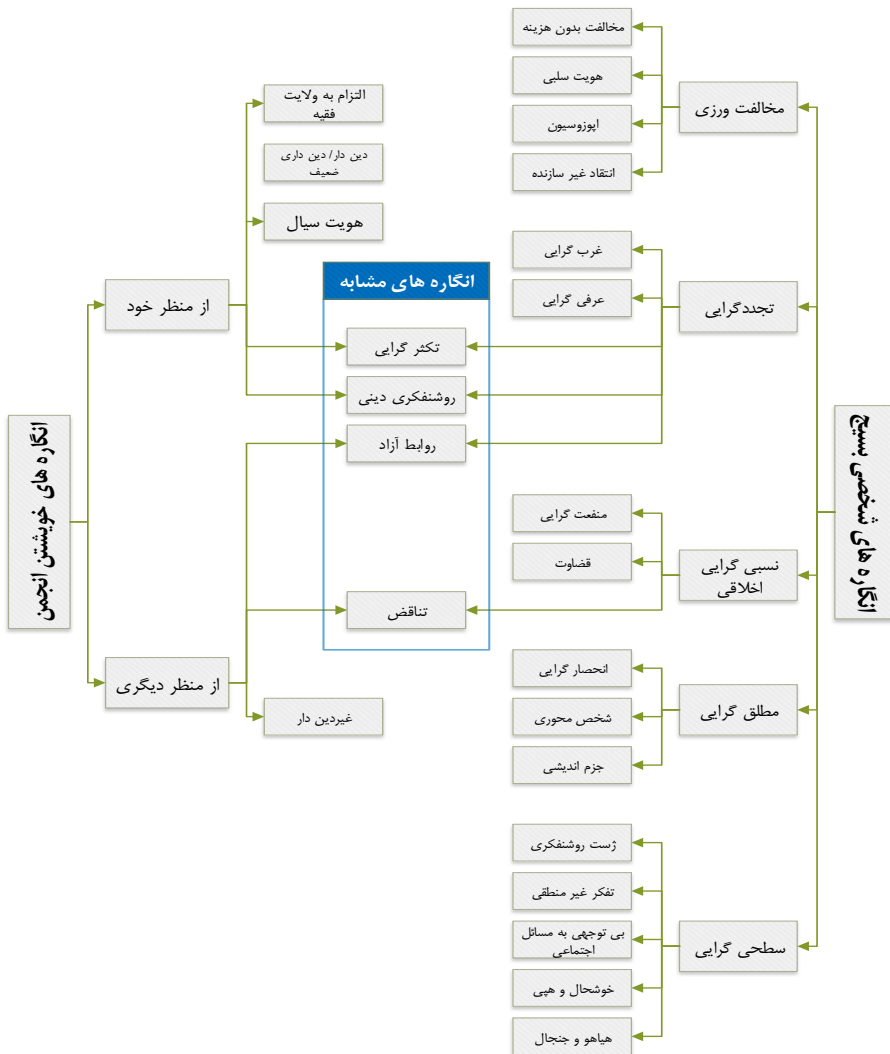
انگاره های شخصی بسیج

مخالفت ورزی
مخالفت بدون هزینه
هویت سلبی
اپوزوسیون
انتقاد غیر سازنده

تجددگرایی
غرب گرایی
عرفی گرایی

نسبی گرایی اخلاقی
منفعت گرایی
قضاوت

مطلق گرایی
انحصار گرایی
شخص محوری
جزم اندیشی

سطحی گرایی
ژست روشنفکری
تفکر غیر منطقی
بی توجهی به مسائل اجتماعی
خوشحال و هپی
هیاهو و جنجال

انگاره های مشابه
تکثر گرایی
روشنفکری دینی
روابط آزاد
تناقض

انگاره های خویشتن انجمن

از منظر خود
التزام به ولایت فقیه
دین دار/ دین داری ضعیف
هویت سیال

از منظر دیگری
غیردین دار